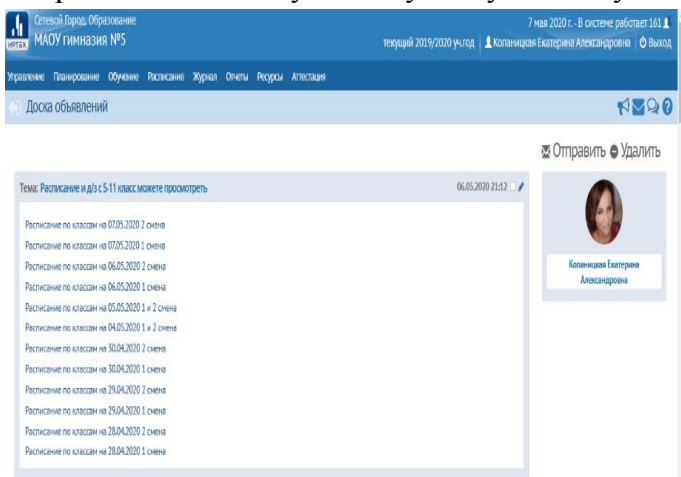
ИРТЕХ Сетевой Город. Образование
МАОУ гимназия №5

7 мая 2020 г. - В системе работает 161
текущий 2019/2020 уч.год | Копаницкая Екатерина Александровна | Выход

Управление Планирование Обучение Расписание Журнал Отчеты Ресурсы Аттестация

Доска объявлений

Отправить Удалить

Тема: Расписание и д/з с 5-11 класс можете просмотреть 06.05.2020 21:12

Расписание по классам на 07.05.2020 2 смена
Расписание по классам на 07.05.2020 1 смена
Расписание по классам на 06.05.2020 2 смена
Расписание по классам на 06.05.2020 1 смена
Расписание по классам на 05.05.2020 1 и 2 смена
Расписание по классам на 04.05.2020 1 и 2 смена
Расписание по классам на 30.04.2020 2 смена
Расписание по классам на 30.04.2020 1 смена
Расписание по классам на 29.04.2020 2 смена
Расписание по классам на 29.04.2020 1 смена
Расписание по классам на 28.04.2020 2 смена
Расписание по классам на 28.04.2020 1 смена

Копаницкая Екатерина Александровна